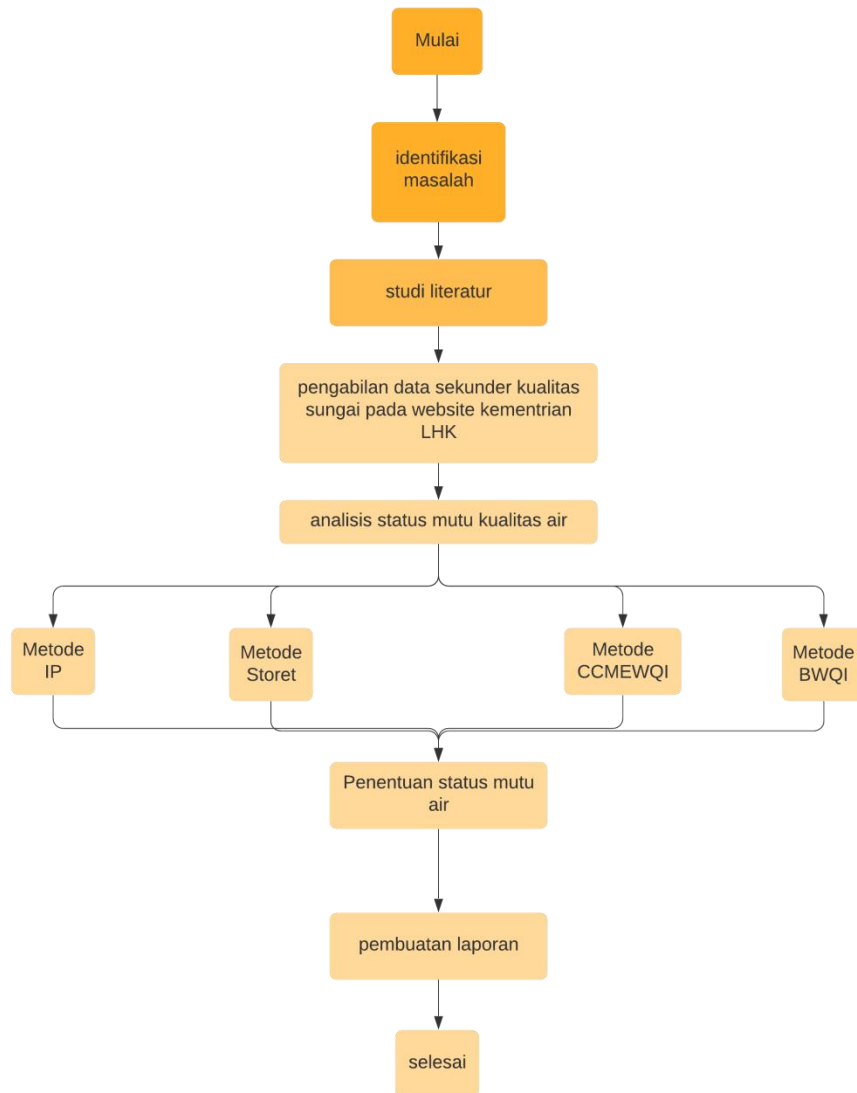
Mulai

identifikasi masalah

studi literatur

pengabilan data sekunder kualitas sungai pada website kementrian LHK

analisis status mutu kualitas air

Metode IP

Metode Storet

Metode CCMEWQI

Metode BWQI

Penentuan status mutu air

pembuatan laporan

selesai